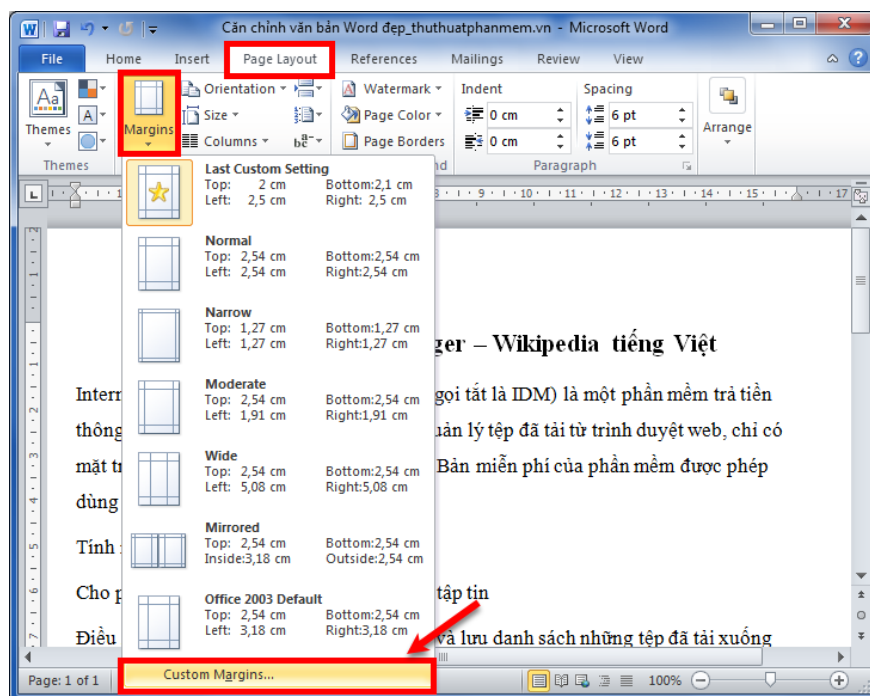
Căn chỉnh văn bản Word đẹp_thuthuatphanmem.vn - Microsoft Word

File Home Insert Page Layout References Mailings Review View

Themes Margins Orientation Size Columns Watermark Page Color Page Borders Indent 0 cm 0 cm Spacing 6 pt 6 pt Arrange

Themes Paragraph

Last Custom Setting
Top: 2 cm Bottom:2,1 cm
Left: 2,5 cm Right: 2,5 cm

Normal
Top: 2,54 cm Bottom:2,54 cm
Left: 2,54 cm Right:2,54 cm

Narrow
Top: 1,27 cm Bottom:1,27 cm
Left: 1,27 cm Right:1,27 cm

Moderate
Top: 2,54 cm Bottom:2,54 cm
Left: 1,91 cm Right:1,91 cm

Wide
Top: 2,54 cm Bottom:2,54 cm
Left: 5,08 cm Right:5,08 cm

Mirrored
Top: 2,54 cm Bottom:2,54 cm
Inside:3,18 cm Outside:2,54 cm

Office 2003 Default
Top: 2,54 cm Bottom:2,54 cm
Left: 3,18 cm Right:3,18 cm

Custom Margins...

ger – Wikipedia tiếng Việt

Intern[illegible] gọi tắt là IDM) là một phần mềm trả tiền thông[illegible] uản lý tệp đã tải từ trình duyệt web, chỉ có mặt tr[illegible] Bản miễn phí của phần mềm được phép dùng

Tính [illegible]

Cho p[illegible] tập tin

Điều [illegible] và lưu danh sách những tệp đã tải xuống

Page: 1 of 1 100%